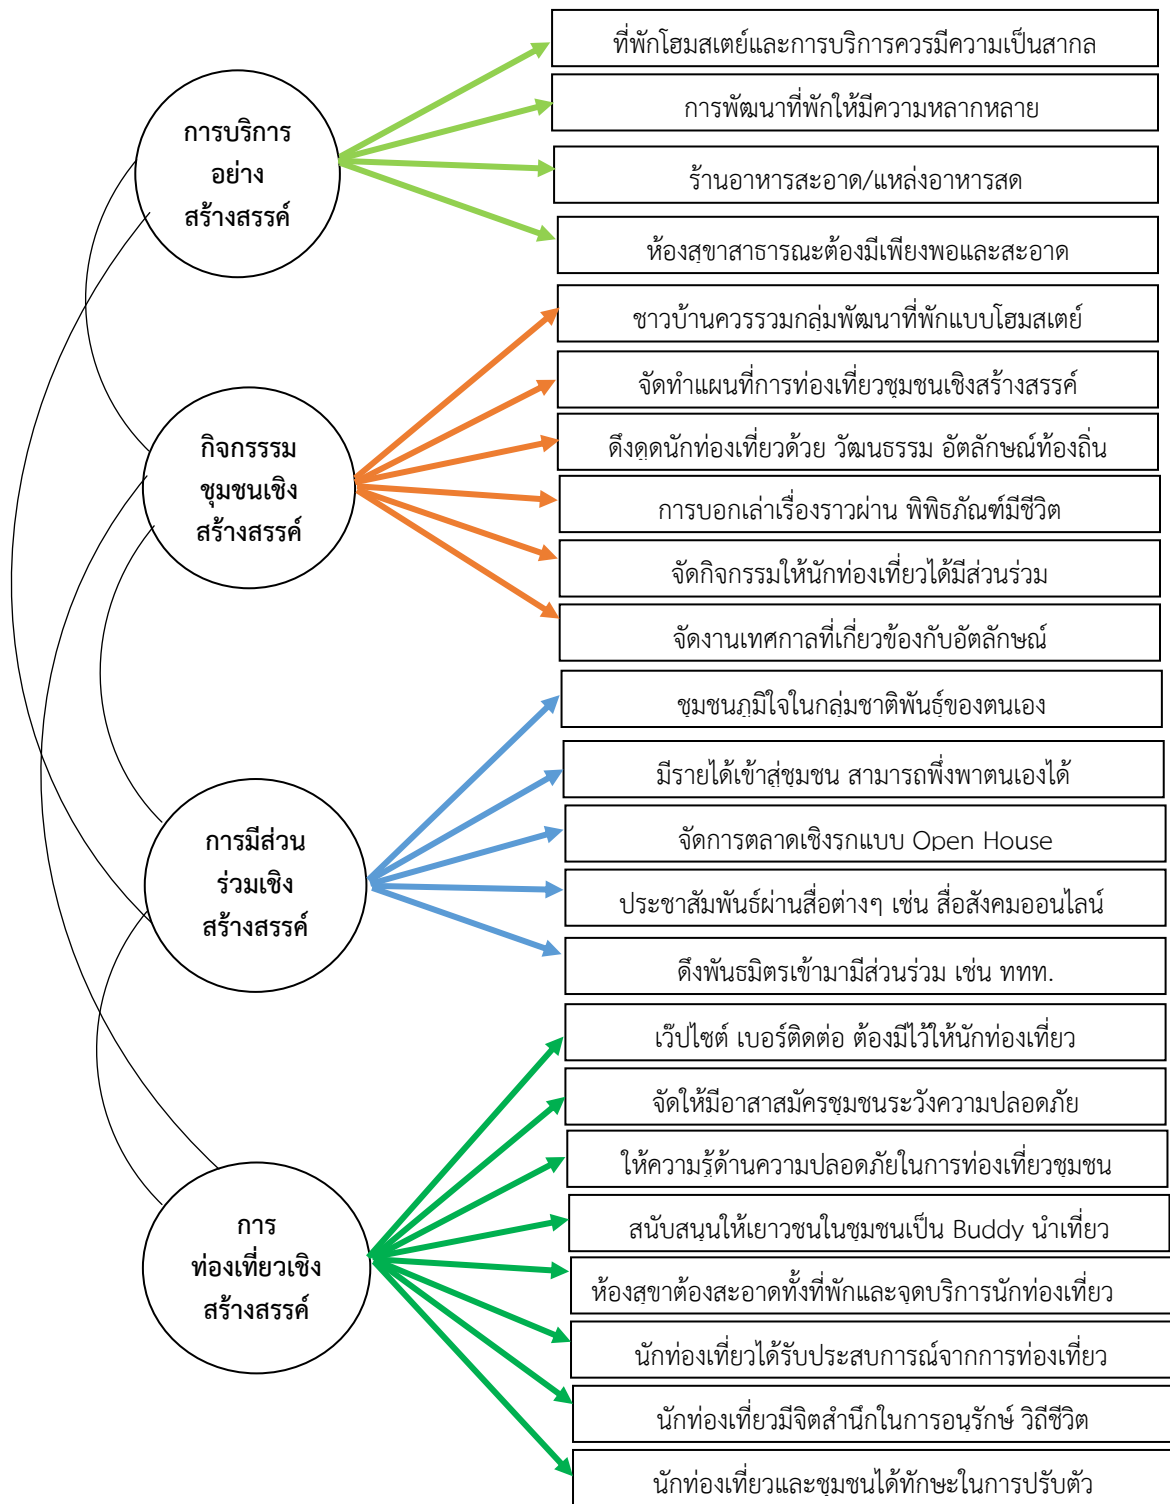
การบริการ
อย่าง
สร้างสรรค์

ที่พักโฮมสเตย์และการบริการควรมีความเป็นสากล

การพัฒนาที่พักให้มีความหลากหลาย

ร้านอาหารสะอาด/แหล่งอาหารสด

ห้องสุขาสาธารณะต้องมีเพียงพอและสะอาด

กิจกรรม
ชุมชนเชิง
สร้างสรรค์

ชาวบ้านควรรวมกลุ่มพัฒนาที่พักแบบโฮมสเตย์

จัดทำแผนที่การท่องเที่ยวชุมชนเชิงสร้างสรรค์

ดึงดูดนักท่องเที่ยวด้วย วัฒนธรรม อัตลักษณ์ท้องถิ่น

การบอกเล่าเรื่องราวผ่าน พิพิธภัณฑ์มีชีวิต

จัดกิจกรรมให้นักท่องเที่ยวได้มีส่วนร่วม

จัดงานเทศกาลที่เกี่ยวข้องกับอัตลักษณ์

การมีส่วน
ร่วมเชิง
สร้างสรรค์

ชุมชนภูมิใจในกลุ่มชาติพันธุ์ของตนเอง

มีรายได้เข้าสู่ชุมชน สามารถพึ่งพาตนเองได้

จัดการตลาดเชิงรกแบบ Open House

ประชาสัมพันธ์ผ่านสื่อต่างๆ เช่น สื่อสังคมออนไลน์

ดึงพันธมิตรเข้ามามีส่วนร่วม เช่น ททท.

การ
ท่องเที่ยวเชิง
สร้างสรรค์

เว็ปไซต์ เบอร์ติดต่อ ต้องมีไว้ให้นักท่องเที่ยว

จัดให้มีอาสาสมัครชุมชนระวังความปลอดภัย

ให้ความรู้ด้านความปลอดภัยในการท่องเที่ยวชุมชน

สนับสนุนให้เยาวชนในชุมชนเป็น Buddy นำเที่ยว

ห้องสุขาต้องสะอาดทั้งที่พักและจุดบริการนักท่องเที่ยว

นักท่องเที่ยวได้รับประสบการณ์จากการท่องเที่ยว

นักท่องเที่ยวมีจิตสำนึกในการอนุรักษ์ วิถีชีวิต

นักท่องเที่ยวและชุมชนได้ทักษะในการปรับตัว